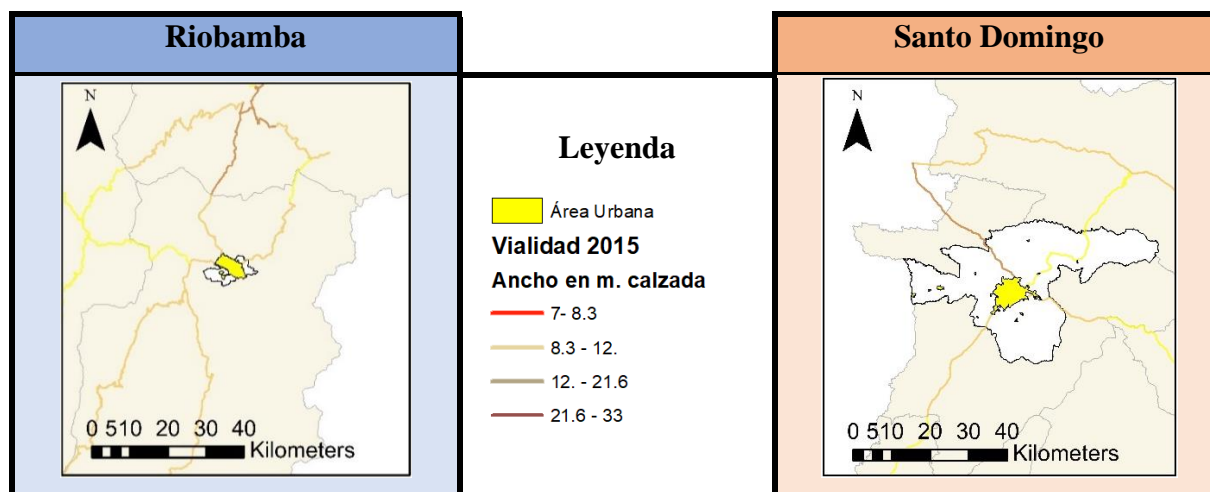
| Riobamba | | Santo Domingo |
|---|---|---|
| N<br>0 510 20 30 40<br>Kilometers | Leyenda<br>Área Urbana<br>Vialidad 2015<br>Ancho en m. calzada<br>7- 8.3<br>8.3 - 12.<br>12. - 21.6<br>21.6 - 33 | N<br>0 510 20 30 40<br>Kilometers |